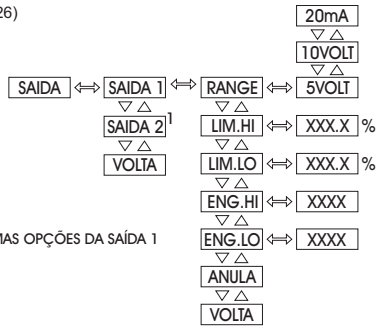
26)

20mA
▽ △
10VOLT
▽ △
SAIDA ⟺ SAIDA 1 ⟺ RANGE ⟺ 5VOLT
▽ △
SAIDA 2$^1$
▽ △
VOLTA

▽ △
LIM.HI ⟺ XXX.X %
▽ △
LIM.LO ⟺ XXX.X %
▽ △
ENG.HI ⟺ XXXX
▽ △
ENG.LO ⟺ XXXX
▽ △
ANULA
▽ △
VOLTA

MAS OPÇÕES DA SAÍDA 1